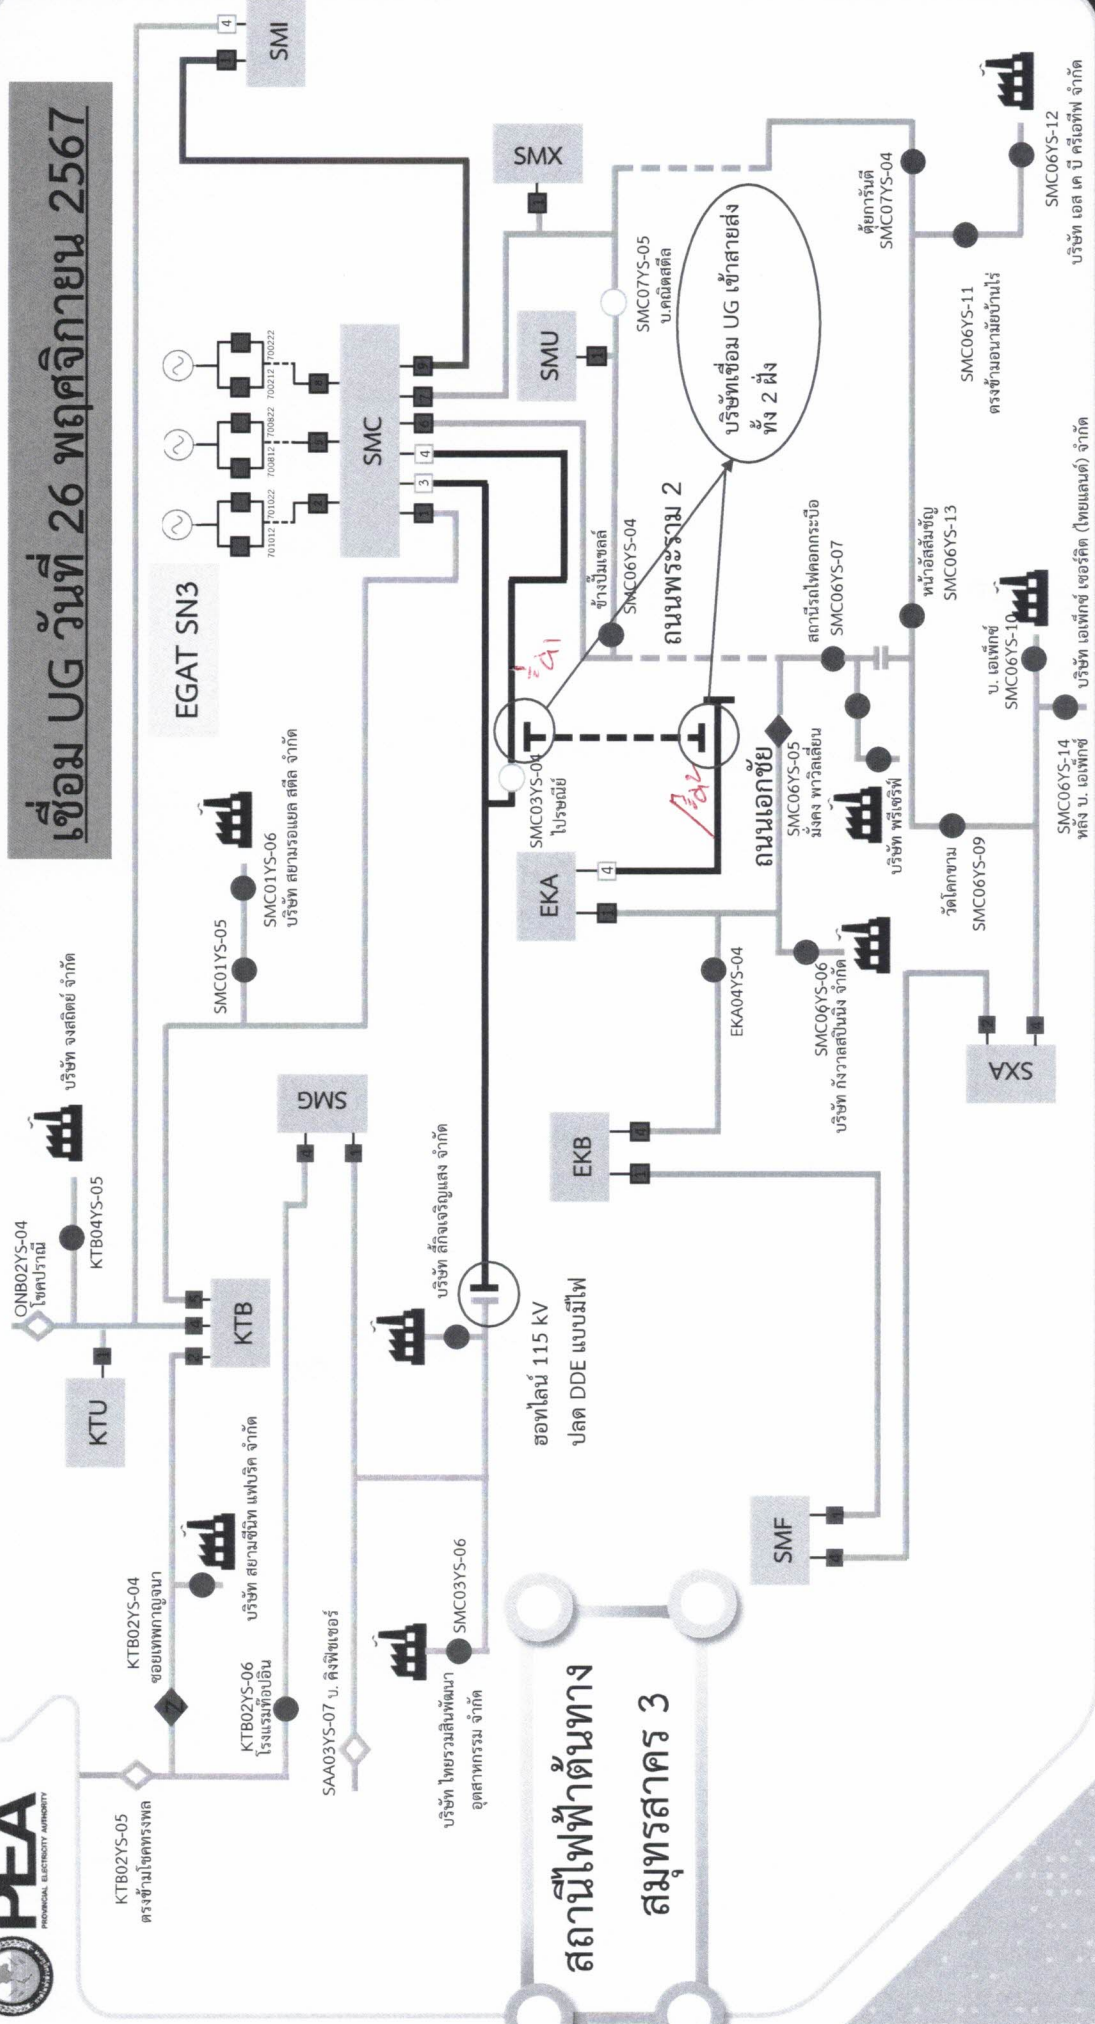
เชื่อม UG วันที่ 26 พฤศจิกายน 2567

PEA PROVINCIAL ELECTRICITY AUTHORITY

สถานีไฟฟ้าต้นทาง สมุทรสาคร 3

EGAT SN3

SMI
SMX
SMU
SMC
KTU
KTB
SMG
EKA
EKB
SXA
SMF

701012
701022
700812
700822
700212
700222

4
3
4

KTB02YS-05 ตรงข้ามโชคทรงพล
KTB02YS-04 ซอยเทพกาญจนา
KTB02YS-06 โรงแรมท็อปอิน
บริษัท สยามซีนิท แฟบริค จำกัด
ONB02YS-04 โชคปราณี
KTB04YS-05
บริษัท จงสถิตย์ จำกัด
SMC01YS-05
SMC01YS-06 บริษัท สยามรอแยล สตีล จำกัด
SAA03YS-07 บ. ดิจิพีเซอร์
SMC03YS-06
บริษัท ไทยรวมสินพัฒนา อุตสาหกรรม จำกัด
บริษัท ลี้กิจเจริญแสง จำกัด
ฮอทไลน์ 115 kV
ปลด DDE แบบมีไฟ
SMC03YS-04 ไปรษณีย์
ปิด
ปิด
ถนนเอกชัย
ถนนพระราม 2
ข้างปั๊มเชลล์ SMC06YS-04
SMC07YS-05 บ.คณิตสตีล
บริษัทเชื่อม UG เข้าสายส่ง ทั้ง 2 ฝั่ง
EKA04YS-04
SMC06YS-06 บริษัท กังวาลสปินนิ่ง จำกัด
SMC06YS-05 มั่งคง พาวิลเลี่ยน
บริษัท พรีเซริฟ
สถานีรถไฟคอกกระบือ SMC06YS-07
วัดโคกขาม SMC06YS-09
หน้าอัสสัมชัญ SMC06YS-13
บ. เอเพ็กซ์ SMC06YS-10
SMC06YS-14 หลัง บ. เอเพ็กซ์
บริษัท เอเพ็กซ์ เซอร์คิต (ไทยแลนด์) จำกัด
ตัยการันตี SMC07YS-04
SMC06YS-11 ตรงข้ามอนามัยบ้านไร่
SMC06YS-12 บริษัท เอส เค บี ครีเอทีฟ จำกัด